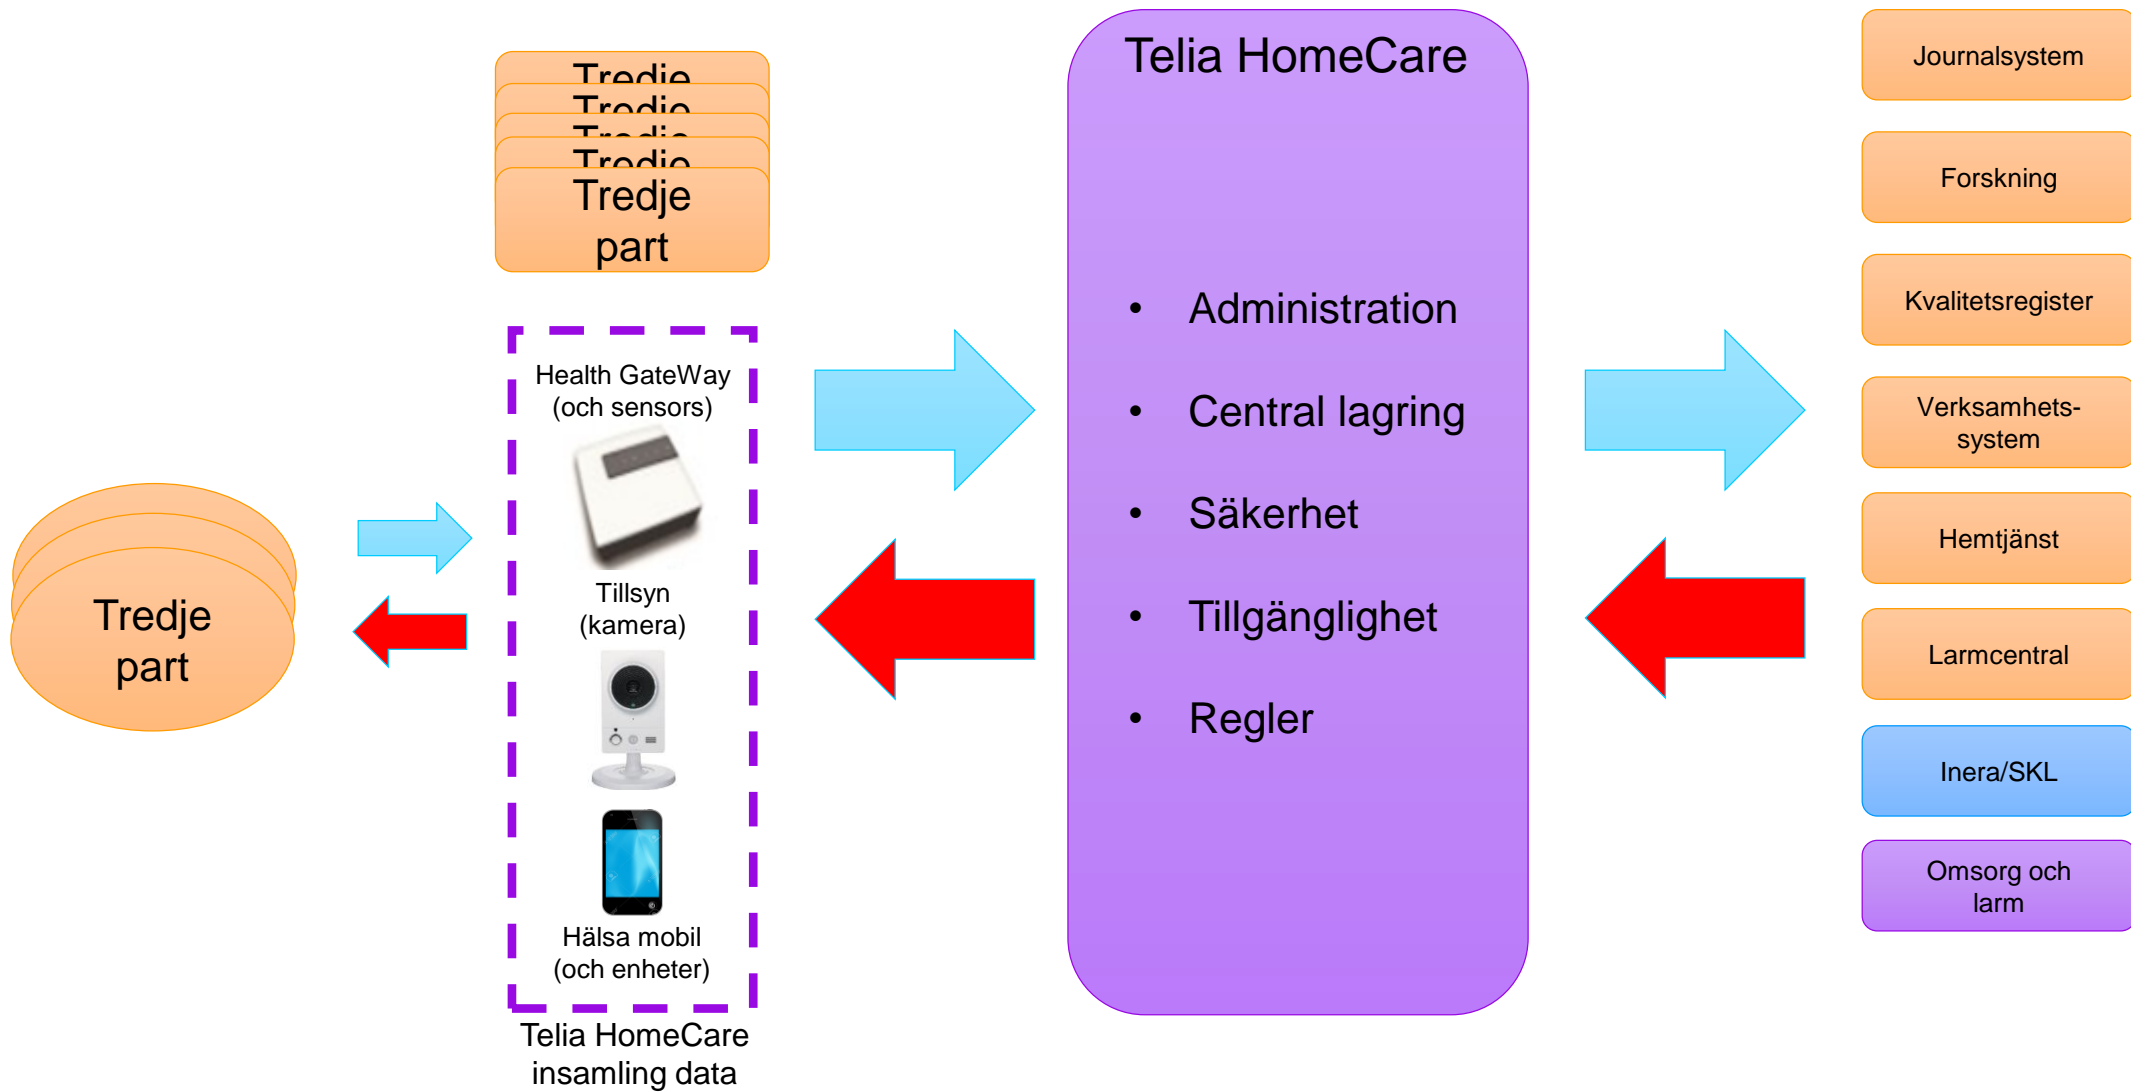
Tredje part

Health GateWay (och sensors)

Tillsyn (kamera)

Hälsa mobil (och enheter)

Telia HomeCare insamling data

Tredje part

Telia HomeCare

- Administration
- Central lagring
- Säkerhet
- Tillgänglighet
- Regler

Journalsystem

Forskning

Kvalitetsregister

Verksamhets-system

Hemtjänst

Larmcentral

Inera/SKL

Omsorg och larm